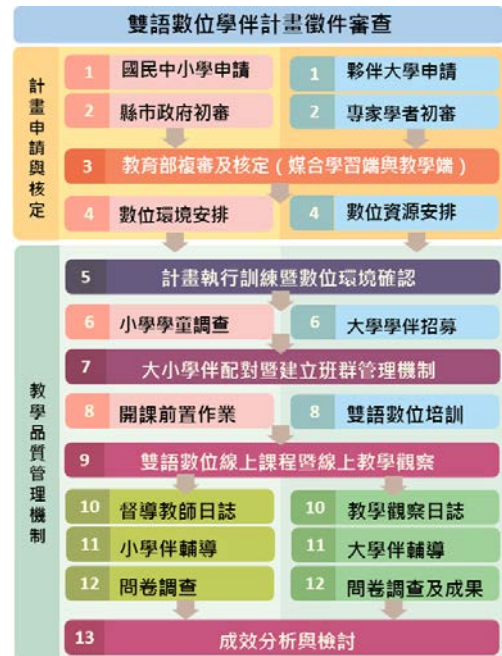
雙語數位學伴計畫徵件審查

計畫申請與核定

1 國民中小學申請
1 夥伴大學申請
2 縣市政府初審
2 專家學者初審
3 教育部複審及核定(媒合學習端與教學端)
4 數位環境安排
4 數位資源安排

教學品質管理機制

5 計畫執行訓練暨數位環境確認
6 小學學童調查
6 大學學伴招募
7 大小學伴配對暨建立班群管理機制
8 開課前置作業
8 雙語數位培訓
9 雙語數位線上課程暨線上教學觀察
10 督導教師日誌
10 教學觀察日誌
11 小學伴輔導
11 大學伴輔導
12 問卷調查
12 問卷調查及成果
13 成效分析與檢討